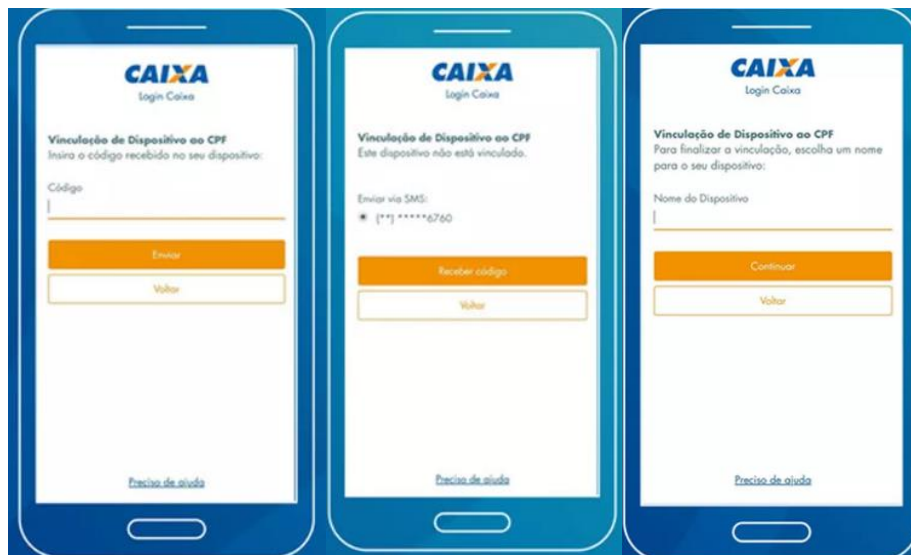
CAIXA
Login Caixa

Vinculação de Dispositivo ao CPF
Insira o código recebido no seu dispositivo:

Código

Enviar

Voltar

Preciso de ajuda

CAIXA
Login Caixa

Vinculação de Dispositivo ao CPF
Este dispositivo não está vinculado.

Enviar via SMS:
(**) *****6760

Receber código

Voltar

Preciso de ajuda

CAIXA
Login Caixa

Vinculação de Dispositivo ao CPF
Para finalizar a vinculação, escolha um nome para o seu dispositivo:

Nome do Dispositivo

Continuar

Voltar

Preciso de ajuda